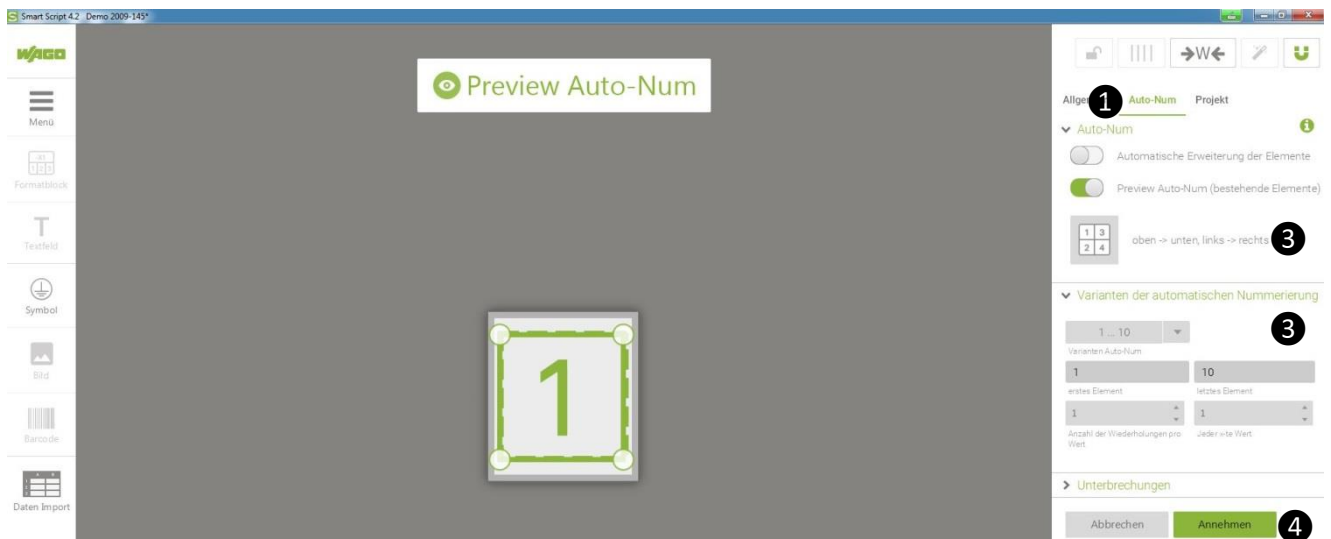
Smart Script 4.2 Demo 2009-145*

WAGO

Menü

Formatblock

Textfeld

Symbol

Bild

Barcode

Daten Import

Preview Auto-Num

1

→W←

Allge 1 Auto-Num Projekt

Auto-Num

Automatische Erweiterung der Elemente

Preview Auto-Num (bestehende Elemente)

| 1 | 3 |
|---|---|
| 2 | 4 |

oben -> unten, links -> rechts 3

Variante der automatischen Nummerierung

3

1 ... 10

Varianten Auto-Num

1

erstes Element

10

letztes Element

1

Anzahl der Wiederholungen pro Wert

1

Jeder n-te Wert

Unterbrechungen

Abbrechen

Annehmen

4